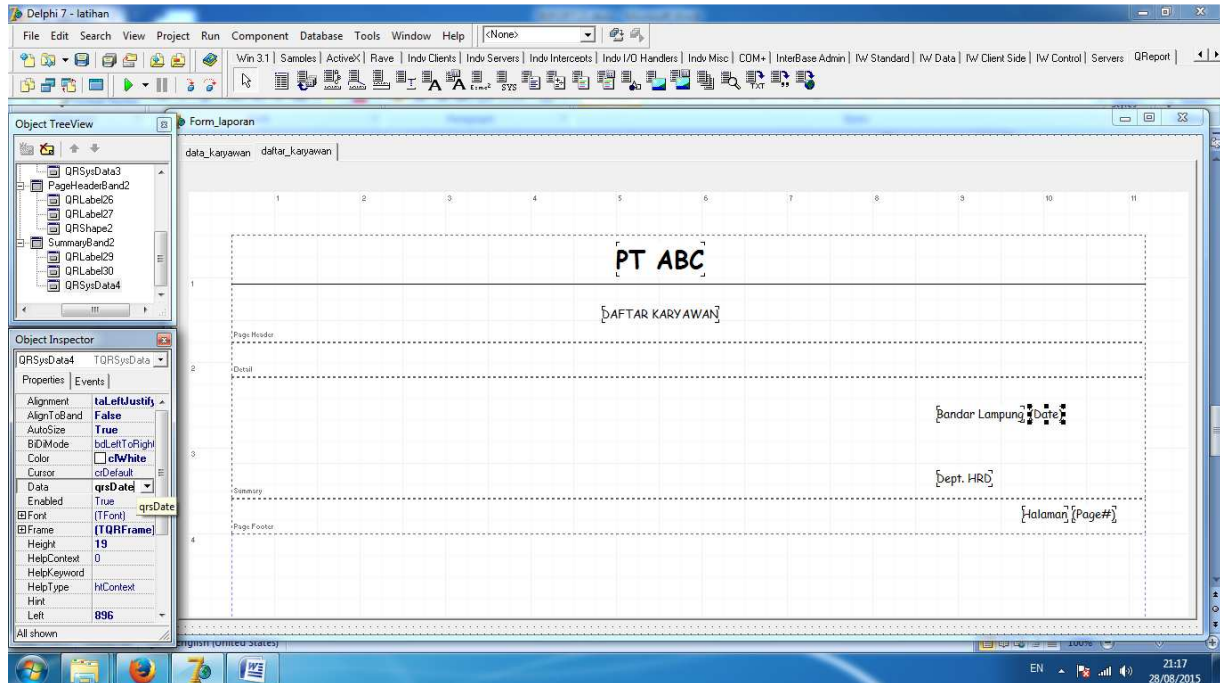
Delphi 7 - latihan

File Edit Search View Project Run Component Database Tools Window Help <None>

Win 3.1 | Samples | ActiveX | Rave | Indy Clients | Indy Servers | Indy Intercepts | Indy I/O Handlers | Indy Misc | COM+ | InterBase Admin | IW Standard | IW Data | IW Client Side | IW Control | Servers QReport

Object TreeView

QRSysData3
PageHeaderBand2
QRLabel26
QRLabel27
QRShape2
SummaryBand2
QRLabel29
QRLabel30
QRSysData4

Object Inspector

QRSysData4 TQRSysData

Properties Events

| Property | Value |
|---|---|
| Alignment | taLeftJustify |
| AlignToBand | False |
| AutoSize | True |
| BiDiMode | bdLeftToRight |
| Color | clWhite |
| Cursor | crDefault |
| Data | qrsDate |
| Enabled | True |
| Font | (TFont) |
| Frame | (TQRFrame) |
| Height | 19 |
| HelpContext | 0 |
| HelpKeyword | |
| HelpType | htContext |
| Hint | |
| Left | 896 |

qrsDate

All shown

Form_laporan

data_karyawan daftar_karyawan

1 2 3 4 5 6 7 8 9 10 11

PT ABC

DAFTAR KARYAWAN

Page Header

Detail

Bandar Lampung (Date)

Dept. HRD

Summary

Halaman (Page#)

Page Footer

English (United States)

EN 21:17 28/08/2015